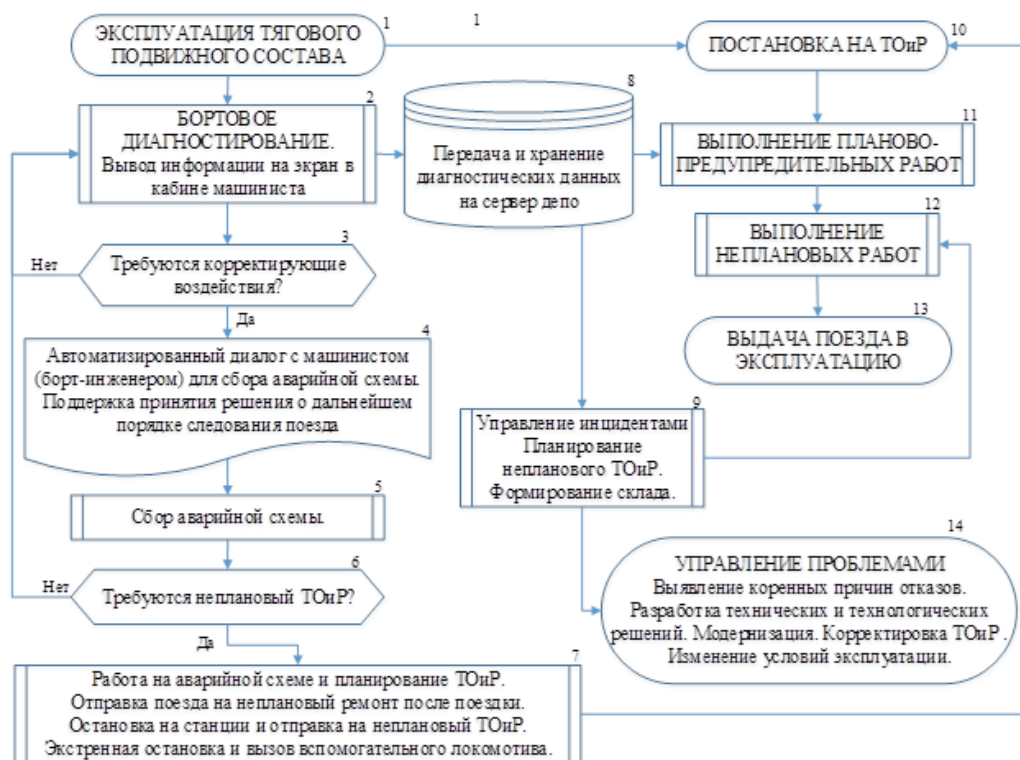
ЭКСПЛУАТАЦИЯ ТЯГОВОГО ПОДВИЖНОГО СОСТАВА

1

1

ПОСТАНОВКА НА ТОиР

10

БОРТОВОЕ ДИАГНОСТИРОВАНИЕ. Вывод информации на экран в кабине машиниста

2

8

Передача и хранение диагностических данных на сервер депо

ВЫПОЛНЕНИЕ ПЛАНОВО-ПРЕДУПРЕДИТЕЛЬНЫХ РАБОТ

11

ВЫПОЛНЕНИЕ НЕПЛАНОВЫХ РАБОТ

12

Нет

Требуются корректирующие воздействия?

3

Да

ВЫДАЧА ПОЕЗДА В ЭКСПЛУАТАЦИЮ

13

Автоматизированный диалог с машинистом (борт-инженером) для сбора аварийной схемы. Поддержка принятия решения о дальнейшем порядке следования поезда

4

Управление инцидентами Планирование непланового ТОиР. Формирование склада.

9

Сбор аварийной схемы.

5

14

УПРАВЛЕНИЕ ПРОБЛЕМАМИ
Выявление коренных причин отказов. Разработка технических и технологических решений. Модернизация. Корректировка ТОиР. Изменение условий эксплуатации.

Нет

Требуются неплановый ТОиР?

6

Да

Работа на аварийной схеме и планирование ТОиР. Отправка поезда на неплановый ремонт после поездки. Остановка на станции и отправка на неплановый ТОиР. Экстренная остановка и вызов вспомогательного локомотива.

7